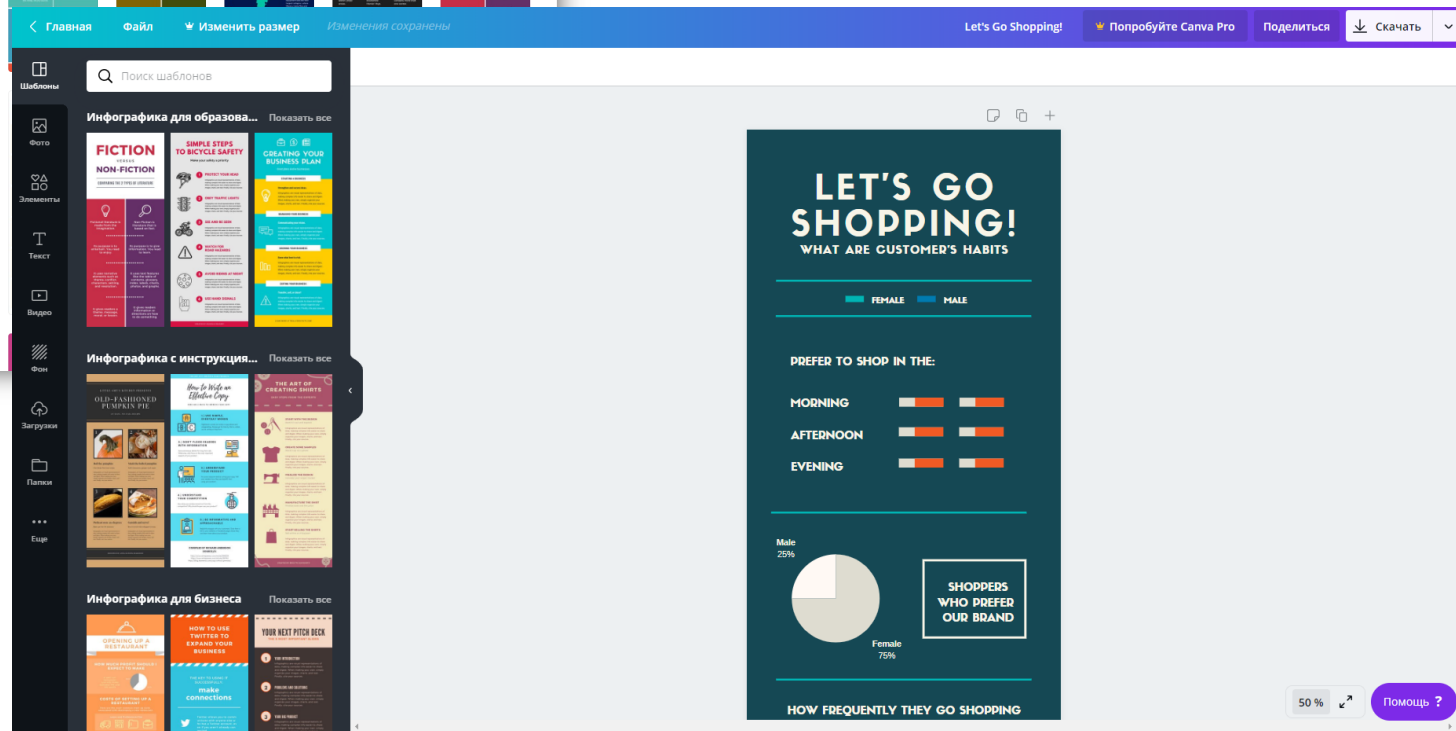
Главная Файл Изменить размер Изменения сохранены Let's Go Shopping! Попробуйте Canva Pro Поделиться Скачать

Шаблоны
Фото
Элементы
Текст
Видео
Фон
Загрузки
Папки
Еще

Поиск шаблонов

Инфографика для образова... Показать все

FICTION VERSUS NON-FICTION

SIMPLE STEPS TO BICYCLE SAFETY

CREATING YOUR BUSINESS PLAN

Инфографика с инструкция... Показать все

OLD-FASHIONED PUMPKIN PIE

How to Write an Effective Copy

THE ART OF CREATING SHIRTS

Инфографика для бизнеса Показать все

OPENING UP A RESTAURANT

HOW TO USE TWITTER TO EXPAND YOUR BUSINESS

make connections

YOUR NEXT PITCH DECK

LET'S GO SHOPPING!
WHAT ARE CUSTOMER'S HABITS

FEMALE MALE

PREFER TO SHOP IN THE:

MORNING
AFTERNOON
EVENING

Male 25%

Female 75%

SHOPPERS WHO PREFER OUR BRAND

HOW FREQUENTLY THEY GO SHOPPING

50 %

Помощь ?